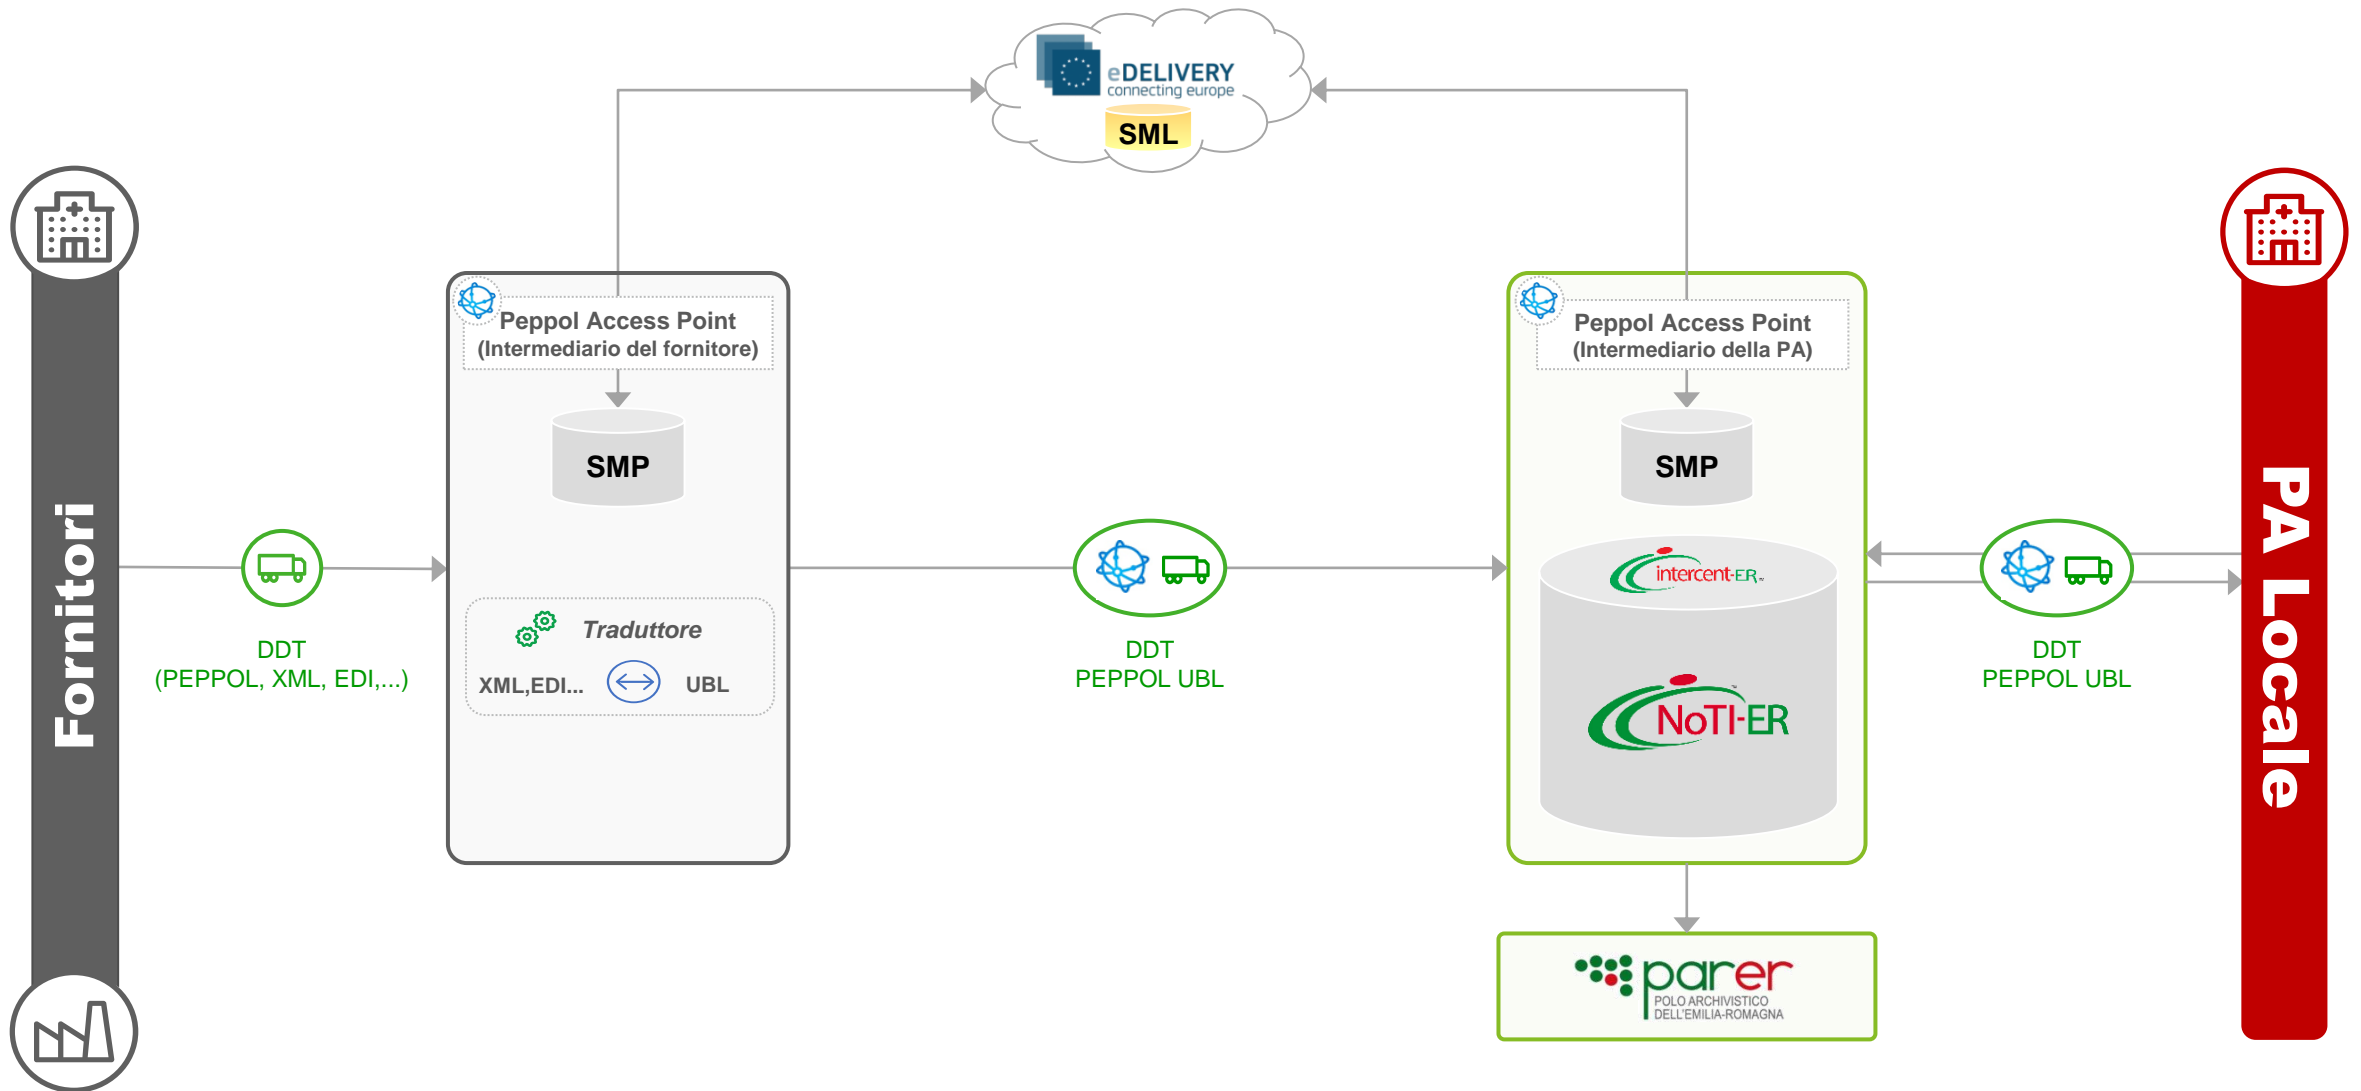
eDELIVERY
connecting europe
SML

Fornitori

DDT
(PEPPOL, XML, EDI,...)

Peppol Access Point
(Intermediario del fornitore)

SMP

Traduttore
XML,EDI... UBL

DDT
PEPPOL UBL

Peppol Access Point
(Intermediario della PA)

SMP

intercent-ER

NoTI-ER

parer
POLO ARCHIVISTICO
DELL'EMILIA-ROMAGNA

DDT
PEPPOL UBL

PA Locale